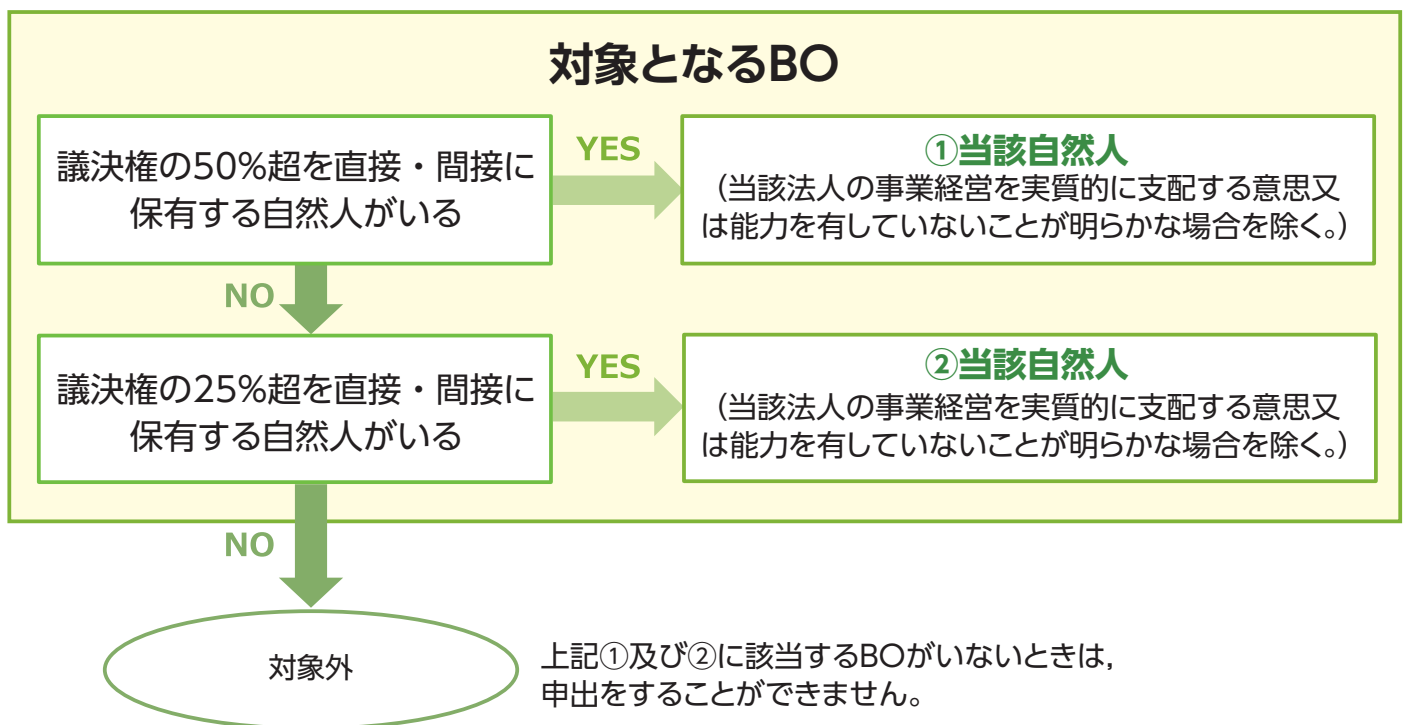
対象となるBO

議決権の50%超を直接・間接に保有する自然人がいる

YES

①当該自然人
（当該法人の事業経営を実質的に支配する意思又は能力を有していないことが明らかな場合を除く。）

NO

議決権の25%超を直接・間接に保有する自然人がいる

YES

②当該自然人
（当該法人の事業経営を実質的に支配する意思又は能力を有していないことが明らかな場合を除く。）

NO

対象外

上記①及び②に該当するBOがいないときは，申出をすることができません。